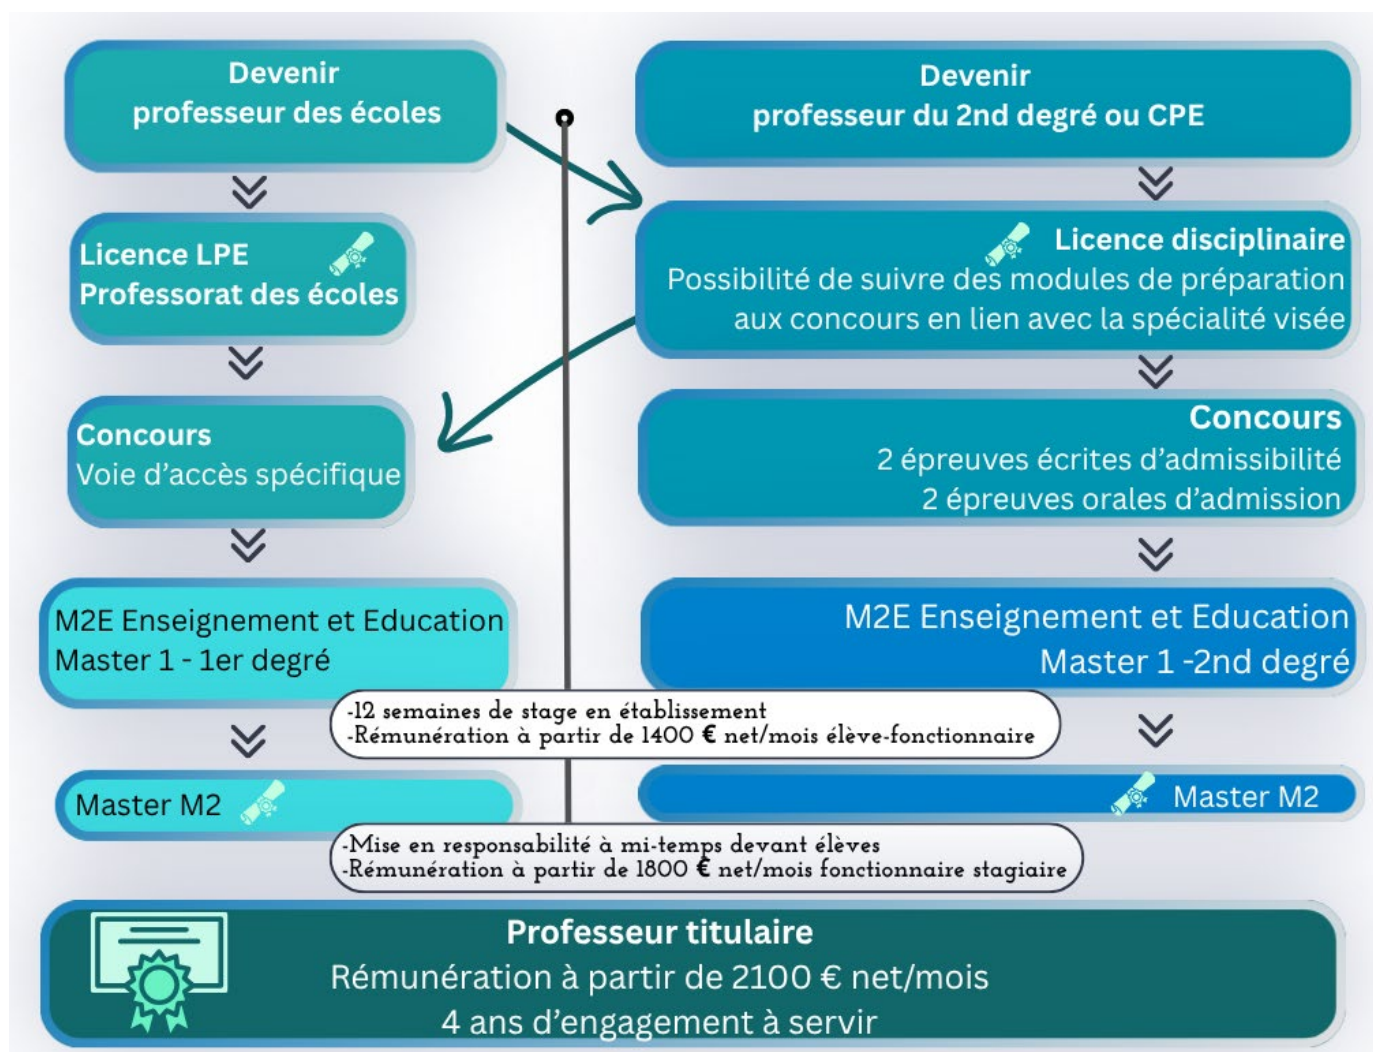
Devenir
professeur des écoles

Licence LPE
Professorat des écoles

Concours
Voie d'accès spécifique

M2E Enseignement et Education
Master 1 - 1er degré

Master M2

Devenir
professeur du 2nd degré ou CPE

Licence disciplinaire
Possibilité de suivre des modules de préparation aux concours en lien avec la spécialité visée

Concours
2 épreuves écrites d'admissibilité
2 épreuves orales d'admission

M2E Enseignement et Education
Master 1 -2nd degré

Master M2

-12 semaines de stage en établissement
-Rémunération à partir de 1400 € net/mois élève-fonctionnaire

-Mise en responsabilité à mi-temps devant élèves
-Rémunération à partir de 1800 € net/mois fonctionnaire stagiaire

Professeur titulaire
Rémunération à partir de 2100 € net/mois
4 ans d'engagement à servir